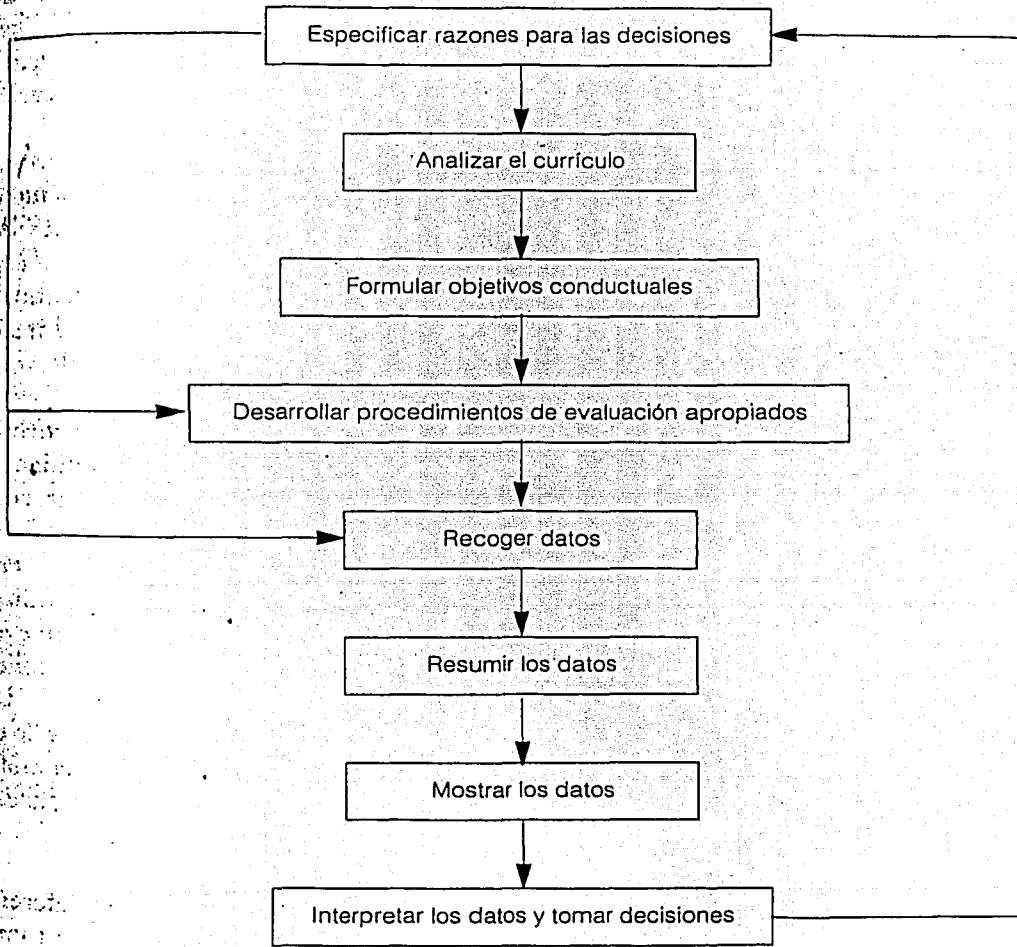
Especificar razones para las decisiones

Analizar el currículo

Formular objetivos conductuales

Desarrollar procedimientos de evaluación apropiados

Recoger datos

Resumir los datos

Mostrar los datos

Interpretar los datos y tomar decisiones